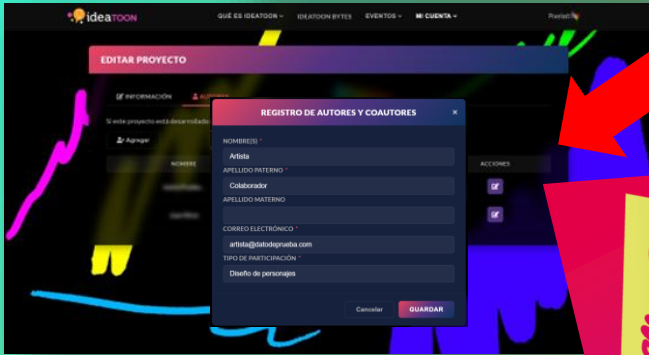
ideaTOON

QUÉ ES IDEATOON

IDEATOON BYTES

EVENTOS

MI CUENTA

Pixelart

EDITAR PROYECTO

INFORMACIÓN

AUTORES

Si este proyecto está desarrollado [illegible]

Agregar

NOMBRE

ACCIONES

REGISTRO DE AUTORES Y COAUTORES

×

NOMBRE(S) *

Artista

APELLIDO PATERNO *

Colaborador

APELLIDO MATERNO

CORREO ELECTRÓNICO *

artista@datodeprueba.com

TIPO DE PARTICIPACIÓN *

Diseño de personajes

Cancelar

GUARDAR